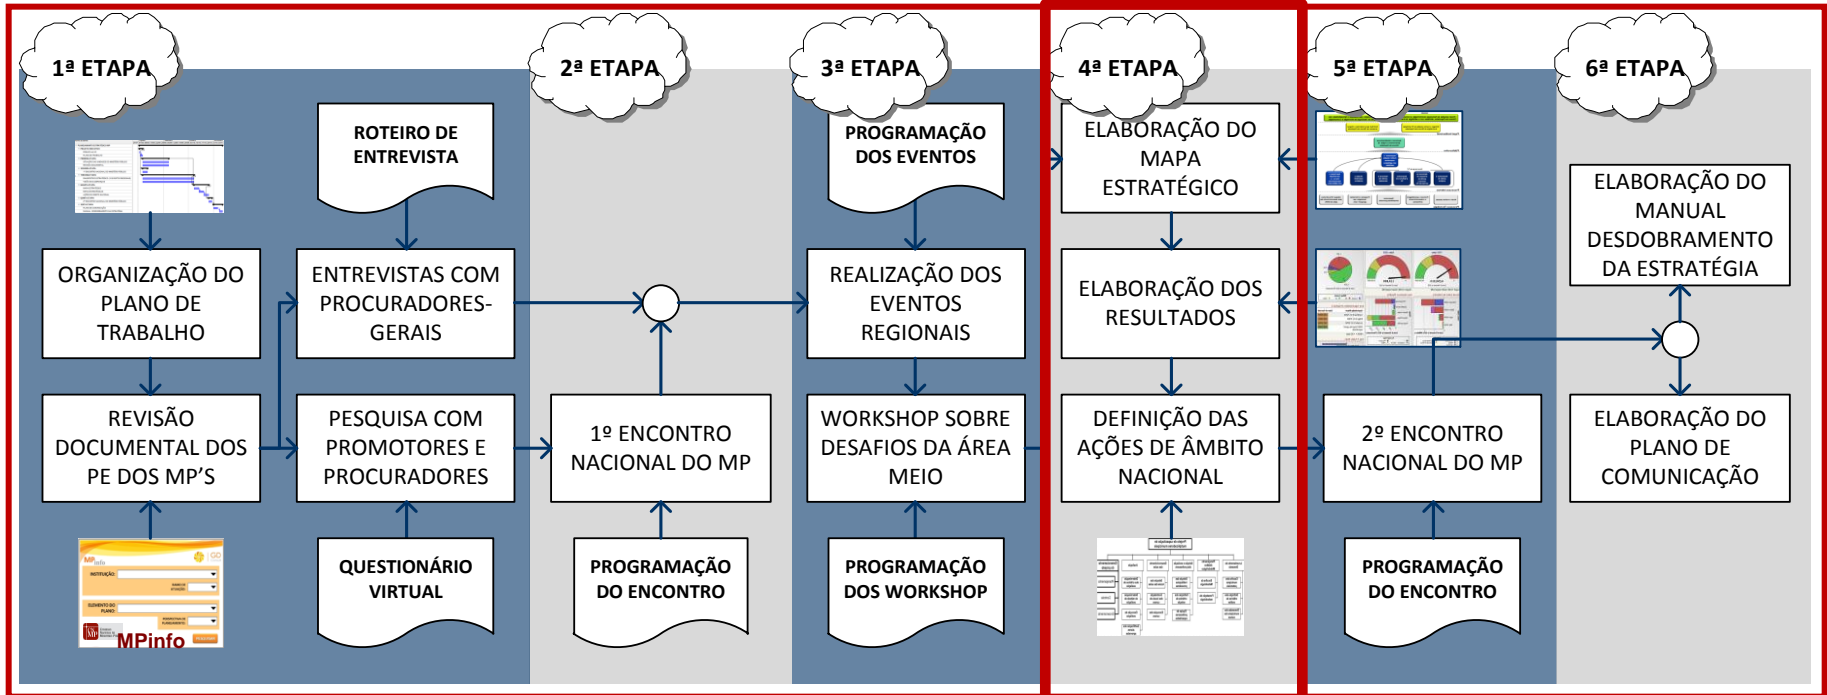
1ª ETAPA

ROTEIRO DE ENTREVISTA

ORGANIZAÇÃO DO PLANO DE TRABALHO

ENTREVISTAS COM PROCURADORES-GERAIS

REVISÃO DOCUMENTAL DOS PE DOS MP'S

PESQUISA COM PROMOTORES E PROCURADORES

QUESTIONÁRIO VIRTUAL

MPinfo

2ª ETAPA

1º ENCONTRO NACIONAL DO MP

PROGRAMAÇÃO DO ENCONTRO

3ª ETAPA

PROGRAMAÇÃO DOS EVENTOS

REALIZAÇÃO DOS EVENTOS REGIONAIS

WORKSHOP SOBRE DESAFIOS DA ÁREA MEIO

PROGRAMAÇÃO DOS WORKSHOP

4ª ETAPA

ELABORAÇÃO DO MAPA ESTRATÉGICO

ELABORAÇÃO DOS RESULTADOS

DEFINIÇÃO DAS AÇÕES DE ÂMBITO NACIONAL

5ª ETAPA

2º ENCONTRO NACIONAL DO MP

PROGRAMAÇÃO DO ENCONTRO

6ª ETAPA

ELABORAÇÃO DO MANUAL DESDOBRAMENTO DA ESTRATÉGIA

ELABORAÇÃO DO PLANO DE COMUNICAÇÃO